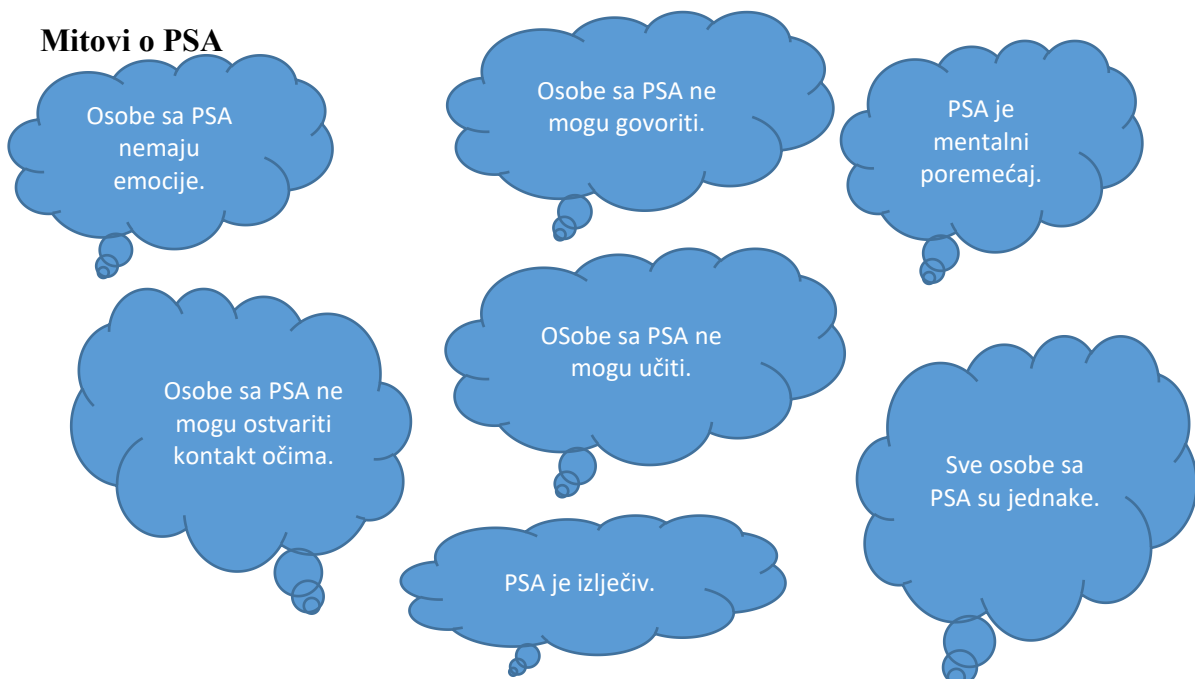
Mitovi o PSA

Osobe sa PSA nemaju emocije.

Osobe sa PSA ne mogu govoriti.

PSA je mentalni poremećaj.

Osobe sa PSA ne mogu ostvariti kontakt očima.

OSobe sa PSA ne mogu učiti.

Sve osobe sa PSA su jednake.

PSA je izlječiv.